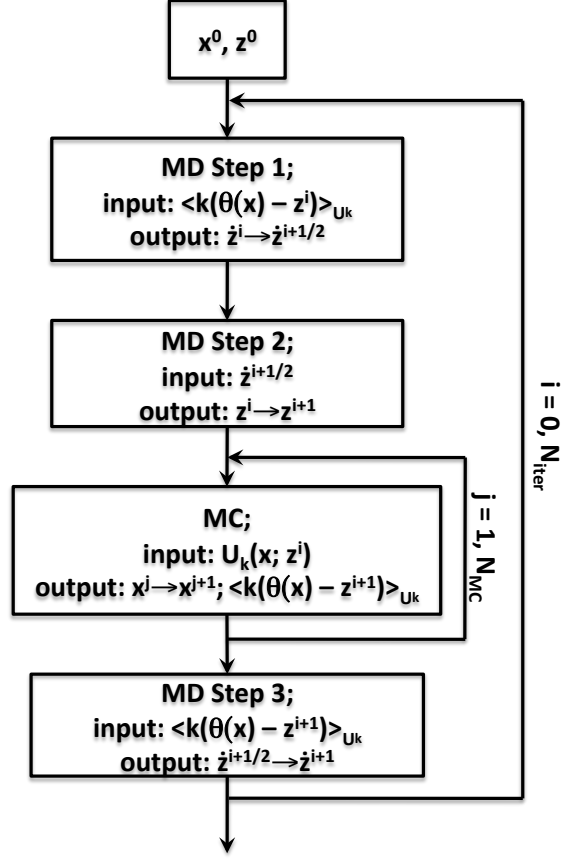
$x^0$, $z^0$

MD Step 1;
input: $<k(\theta(x) - z^i)>_{U_k}$
output: $\dot{z}^i \rightarrow \dot{z}^{i+1/2}$

MD Step 2;
input: $\dot{z}^{i+1/2}$
output: $z^i \rightarrow z^{i+1}$

MC;
input: $U_k(x; z^i)$
output: $x^j \rightarrow x^{j+1}$; $<k(\theta(x) - z^{i+1})>_{U_k}$

j = 1, $N_{MC}$

MD Step 3;
input: $<k(\theta(x) - z^{i+1})>_{U_k}$
output: $\dot{z}^{i+1/2} \rightarrow \dot{z}^{i+1}$

i = 0, $N_{iter}$